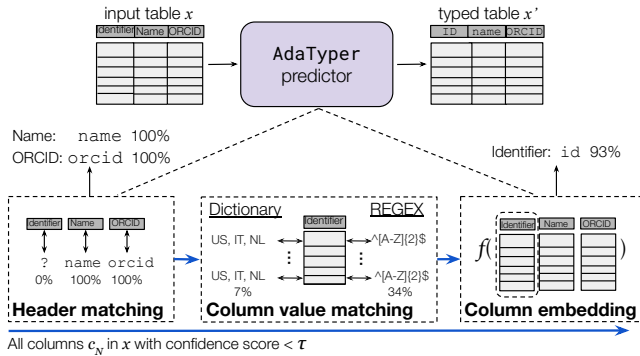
input table $x$

| identifier | Name | ORCID |
|---|---|---|

AdaTyper predictor

typed table $x'$

| ID | name | ORCID |
|---|---|---|

Name: name 100%
ORCID: orcid 100%

Identifier: id 93%

identifier Name ORCID
? name orcid
0% 100% 100%
Header matching

Dictionary
REGEX
Identifier
US, IT, NL
^[A-Z]{2}$
US, IT, NL
7%
^[A-Z]{2}$
34%
Column value matching

$f($ Identifier Name ORCID $)$
Column embedding

All columns $c_N$ in $x$ with confidence score < $\tau$